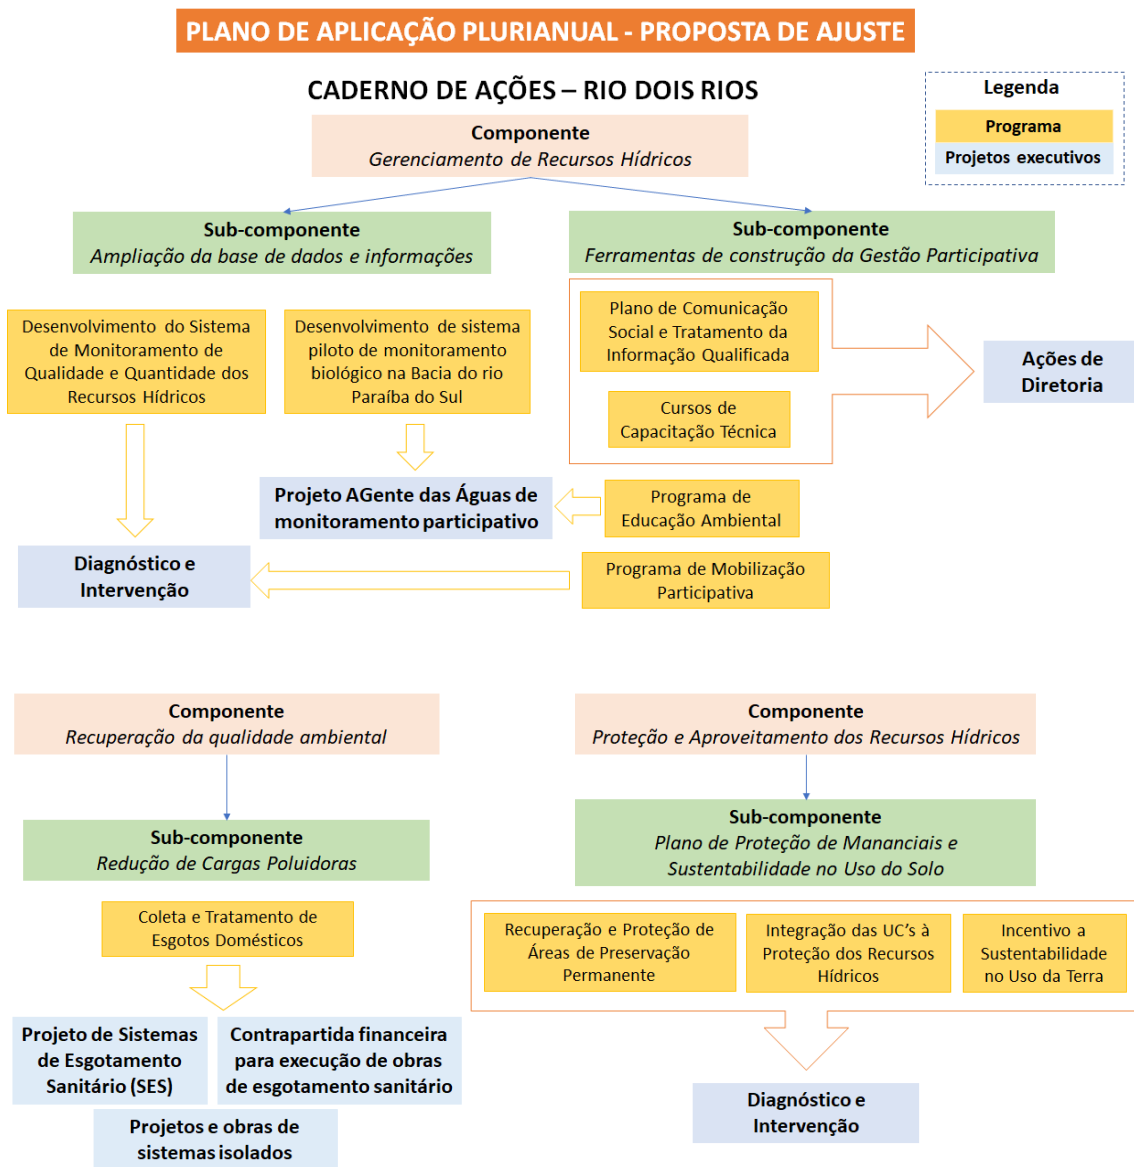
PLANO DE APLICAÇÃO PLURIANUAL - PROPOSTA DE AJUSTE

CADERNO DE AÇÕES – RIO DOIS RIOS

Legenda
Programa
Projetos executivos

Componente
Gerenciamento de Recursos Hídricos

Sub-componente
Ampliação da base de dados e informações

Sub-componente
Ferramentas de construção da Gestão Participativa

Desenvolvimento do Sistema de Monitoramento de Qualidade e Quantidade dos Recursos Hídricos

Desenvolvimento de sistema piloto de monitoramento biológico na Bacia do rio Paraíba do Sul

Plano de Comunicação Social e Tratamento da Informação Qualificada

Cursos de Capacitação Técnica

Ações de Diretoria

Projeto AGente das Águas de monitoramento participativo

Programa de Educação Ambiental

Diagnóstico e Intervenção

Programa de Mobilização Participativa

Componente
Recuperação da qualidade ambiental

Sub-componente
Redução de Cargas Poluidoras

Coleta e Tratamento de Esgotos Domésticos

Projeto de Sistemas de Esgotamento Sanitário (SES)

Contrapartida financeira para execução de obras de esgotamento sanitário

Projetos e obras de sistemas isolados

Componente
Proteção e Aproveitamento dos Recursos Hídricos

Sub-componente
Plano de Proteção de Mananciais e Sustentabilidade no Uso do Solo

Recuperação e Proteção de Áreas de Preservação Permanente

Integração das UC's à Proteção dos Recursos Hídricos

Incentivo a Sustentabilidade no Uso da Terra

Diagnóstico e Intervenção